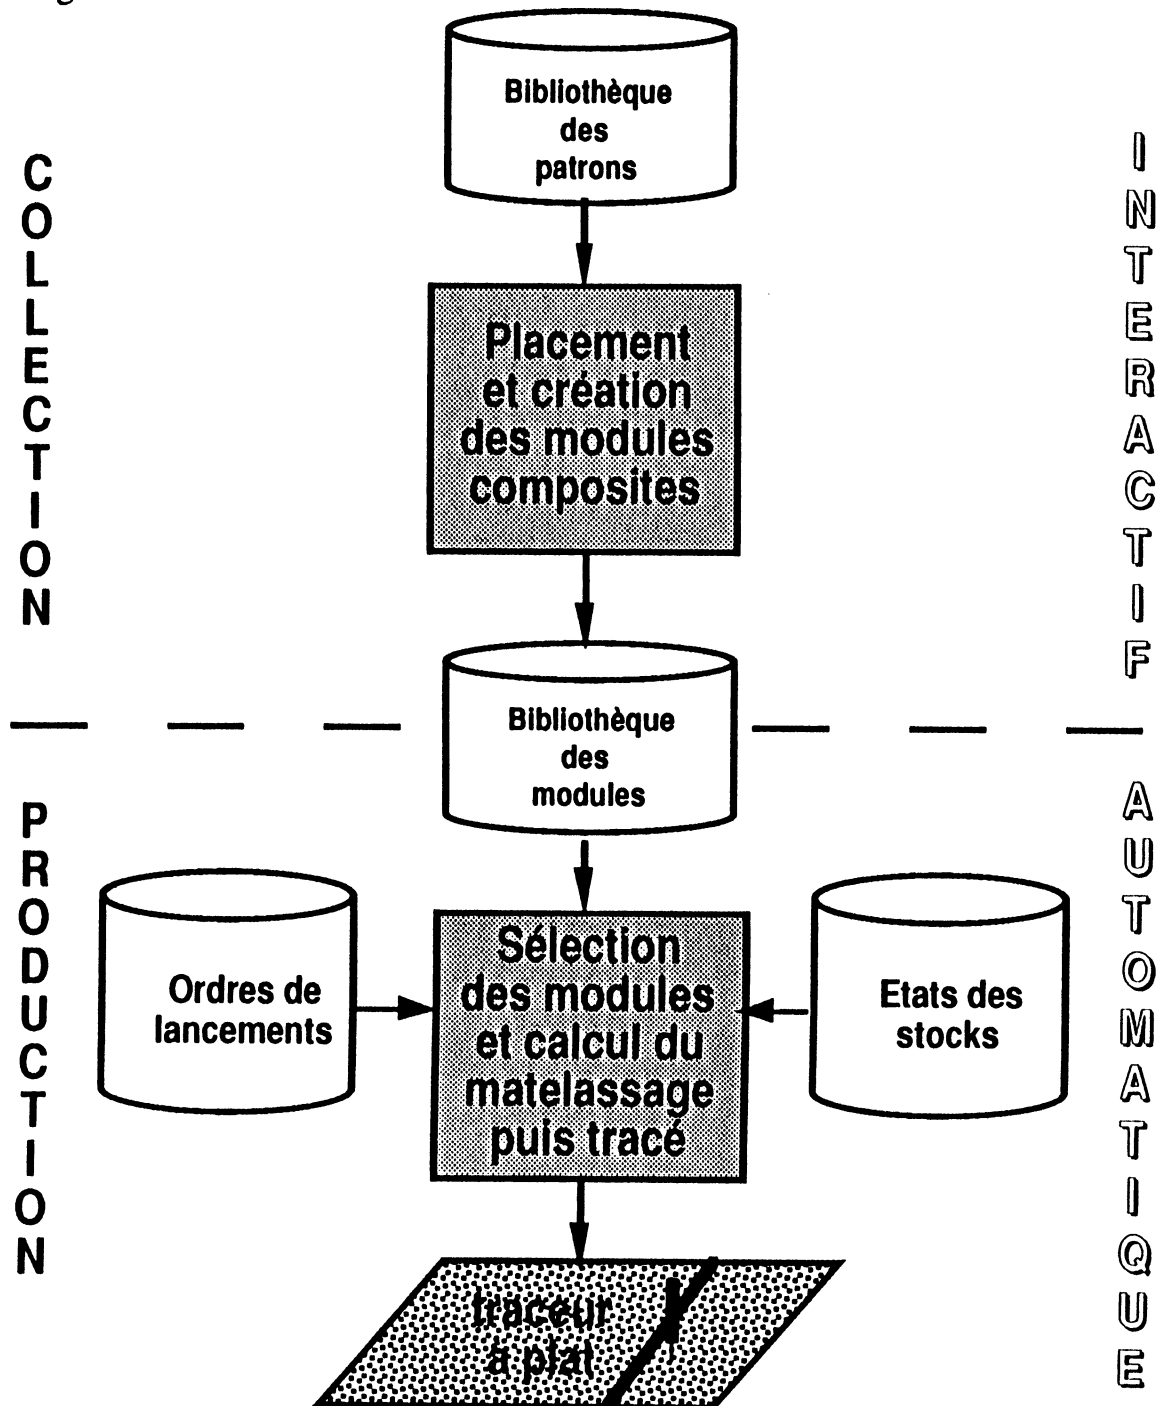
COLLECTION

Bibliothèque des patrons

Placement et création des modules composites

INTERACTIF

Bibliothèque des modules

PRODUCTION

Ordres de lancements

Sélection des modules et calcul du matelassage puis tracé

Etats des stocks

AUTOMATIQUE

traceur à plat